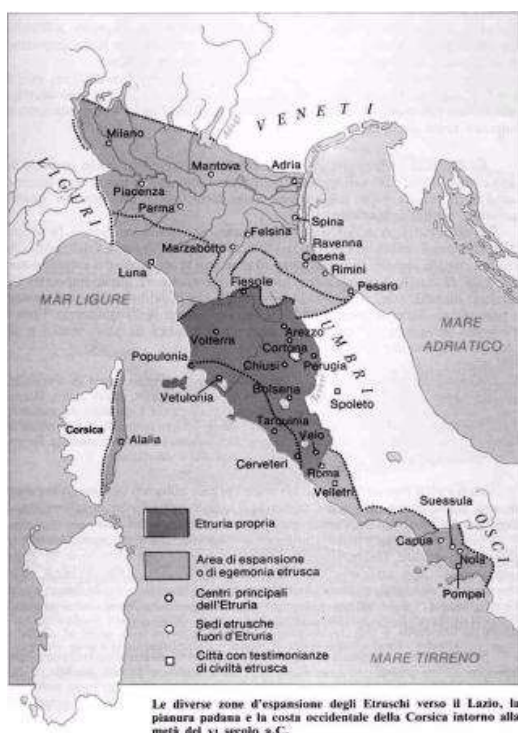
VENETI

LIGURI

Milano

Mantova

Adria

Piacenza

Parma

Spina

Felsina

Ravenna

Marzabotto

Casena

Rimini

Luna

MAR LIGURE

Fiesole

Pesaro

UMBRI

Volterra

Arezzo

Cortona

MARE ADRIATICO

Populonia

Chiusi

Perugia

Vetulonia

Bolsena

Spoleto

Corsica

Alalia

Tarquinia

Veio

Cerveteri

Roma

Velletri

Suessula

OSCI

Capua

Nola

Pompei

Etruria propria

Area di espansione o di egemonia etrusca

Centri principali dell'Etruria

Sedi etrusche fuori d'Etruria

Città con testimonianze di civiltà etrusca

MARE TIRRENO

Le diverse zone d'espansione degli Etruschi verso il Lazio, la pianura padana e la costa occidentale della Corsica intorno alla metà del VI secolo a.C.